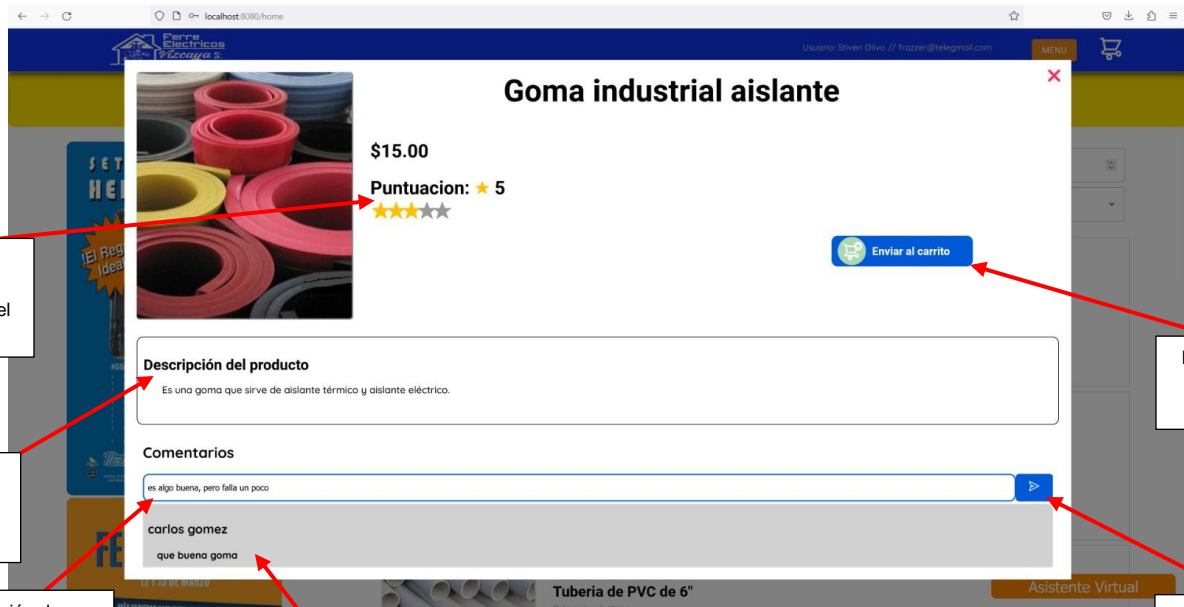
localhost:8080/home

Ferre Electricos Vizcaya S.

Usuario: Stiven Olivo // frozzer@telegmail.com

MENU

Goma industrial aislante

$15.00

Puntuacion: ★ 5

Enviar al carrito

Descripción del producto

Es una goma que sirve de aislante térmico y aislante eléctrico.

Comentarios

es algo buena, pero falla un poco

carlos gomez

que buena goma

Tuberia de PVC de 6"

Asistente Virtual

el

ción de